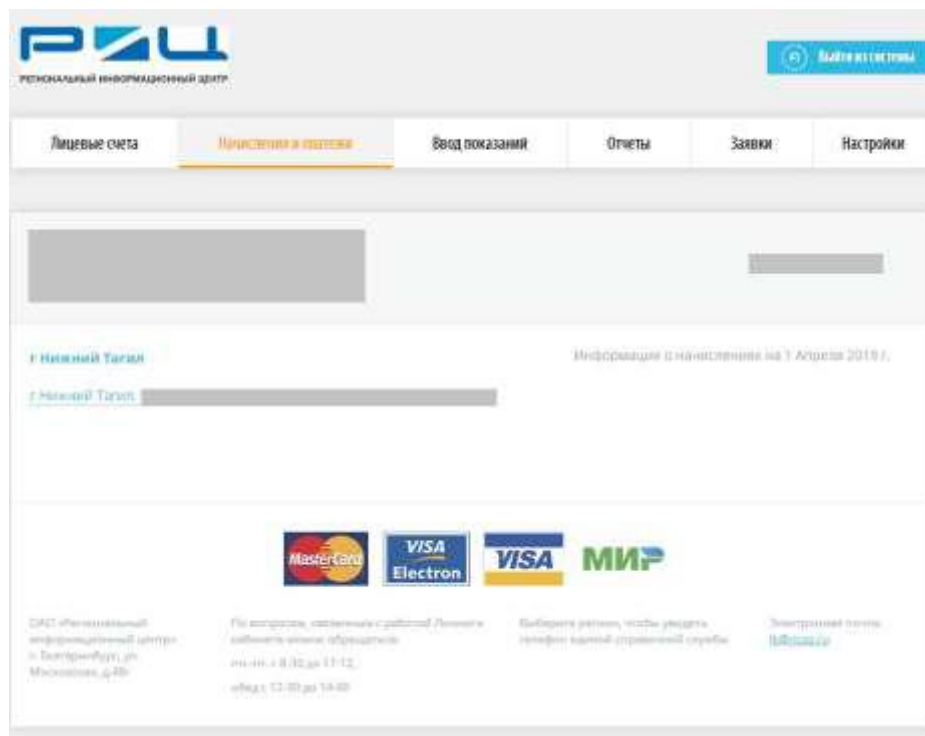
РИЦ
РЕГИОНАЛЬНЫЙ ИНФОРМАЦИОННЫЙ ЦЕНТР

Выйти из системы

Лицевые счета | Начисления и платежи | Ввод показаний | Отчеты | Заявки | Настройки

г Нижний Тагил

Информация о начислениях на 1 Апреля 2019 г.

г Нижний Тагил,

MasterCard VISA Electron VISA МИР

ОАО «Региональный информационный центр» г. Екатеринбург, ул. Московская, д.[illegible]

По вопросам, связанным с работой Личного кабинета можно обращаться:
пн.-пт. с 8:30 до 17:12,
обед с 12:30 до 13:00

Выберите регион, чтобы увидеть телефон единой справочной службы

Электронная почта:
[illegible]